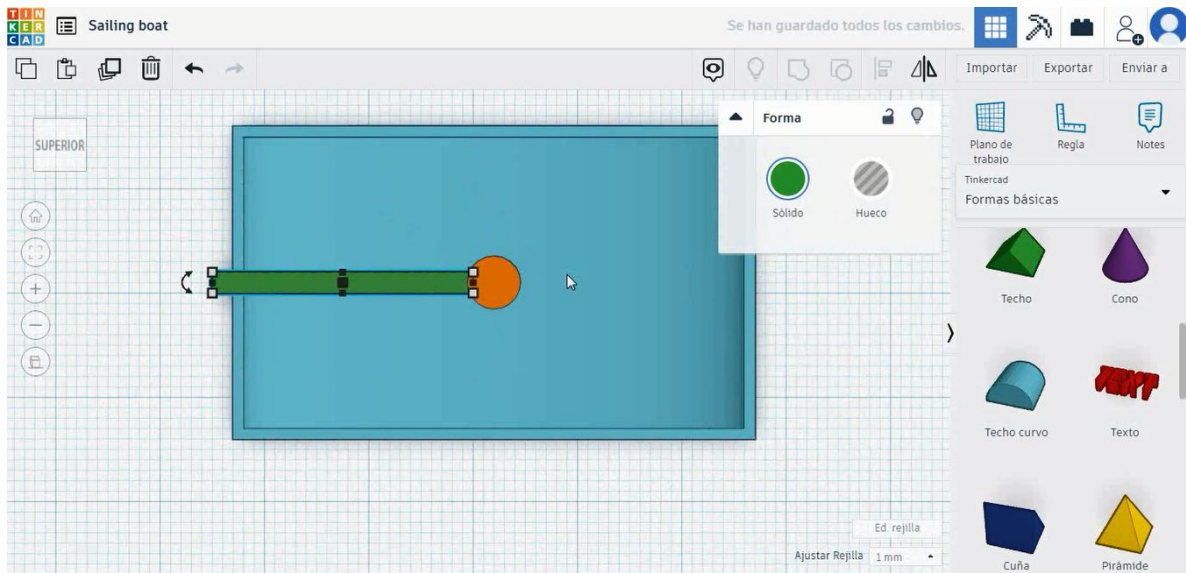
TIN
KER
CAD

Sailing boat

Se han guardado todos los cambios.

Importar
Exportar
Enviar a

SUPERIOR

Forma

Sólido
Hueco

Plano de trabajo
Regla
Notes

Tinkercad
Formas básicas

Techo
Cono
Techo curvo
Texto
Cuña
Pirámide

Ed. rejilla
Ajustar Rejilla
1 mm